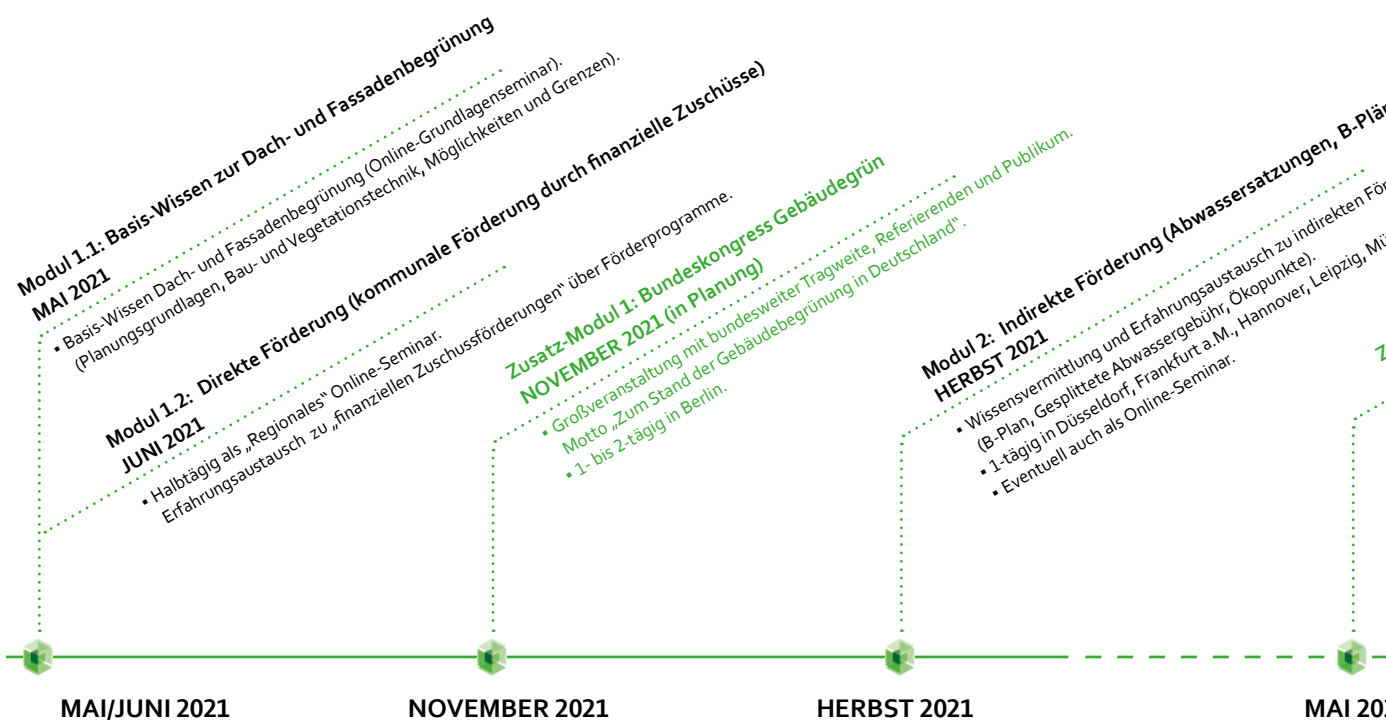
Modul 1.1: Basis-Wissen zur Dach- und Fassadenbegrünung
MAI 2021
• Basis-Wissen Dach- und Fassadenbegrünung (Online-Grundlagenseminar). (Planungsgrundlagen, Bau- und Vegetationstechnik, Möglichkeiten und Grenzen).

Modul 1.2: Direkte Förderung (kommunale Förderung durch finanzielle Zuschüsse)
JUNI 2021
• Halbtägig als „Regionales" Online-Seminar. Erfahrungsaustausch zu „finanziellen Zuschussförderungen" über Förderprogramme.

Zusatz-Modul 1: Bundeskongress Gebäudegrün
NOVEMBER 2021 (in Planung)
• Großveranstaltung mit bundesweiter Tragweite, Referierenden und Publikum. Motto „Zum Stand der Gebäudebegrünung in Deutschland".
• 1- bis 2-tägig in Berlin.

Modul 2: Indirekte Förderung (Abwassersatzungen, B-Plä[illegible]
HERBST 2021
• Wissensvermittlung und Erfahrungsaustausch zu indirekten Fö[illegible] (B-Plan, Gesplittete Abwassergebühr, Ökopunkte).
• 1-tägig in Düsseldorf, Frankfurt a.M., Hannover, Leipzig, Mü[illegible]
• Eventuell auch als Online-Seminar.

Z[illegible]

MAI/JUNI 2021
NOVEMBER 2021
HERBST 2021
MAI 20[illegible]